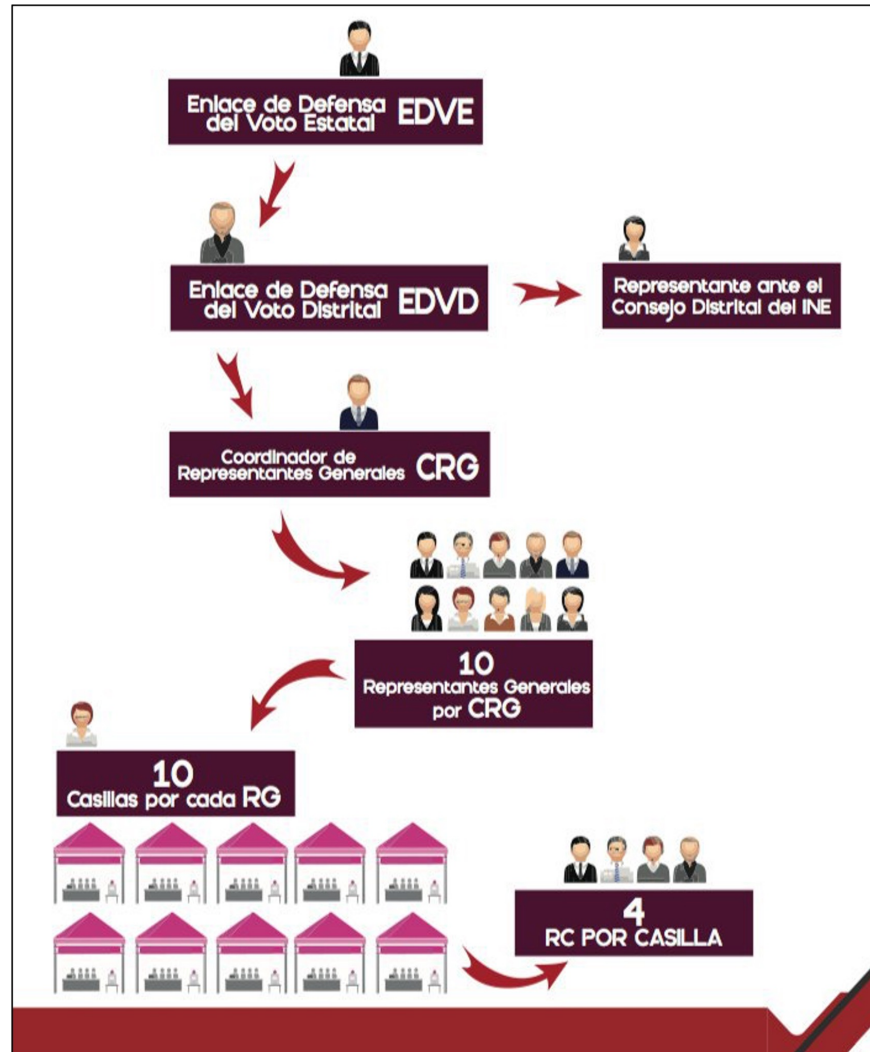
Enlace de Defensa del Voto Estatal EDVE

Enlace de Defensa del Voto Distrital EDVD

Representante ante el Consejo Distrital del INE

Coordinador de Representantes Generales CRG

10
Representantes Generales por CRG

10
Casillas por cada RG

4
RC POR CASILLA